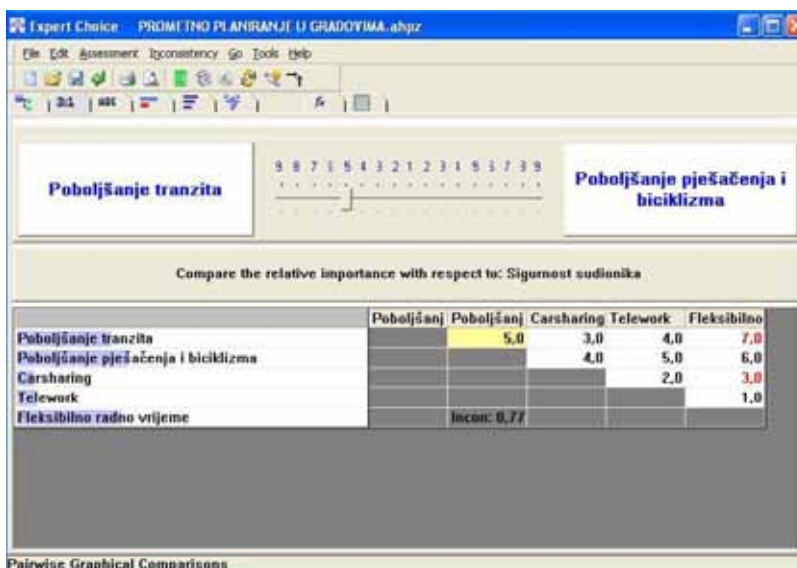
Expert Choice PROMETNO PLANIRANJE U GRADOVIMA.ahpz

File Edit Assessment Inconsistency Go Tools Help

Poboljšanje tranzita

9 8 7 6 5 4 3 2 1 2 3 4 5 6 7 8 9

Poboljšanje pješačenja i biciklizma

Compare the relative importance with respect to: Sigurnost sudionika

| | Poboljšanj | Poboljšanj | Carsharing | Telework | Fleksibilno |
|---|---|---|---|---|---|
| Poboljšanje tranzita | | 5,0 | 3,0 | 4,0 | 7,0 |
| Poboljšanje pješačenja i biciklizma | | | 4,0 | 5,0 | 6,0 |
| Carsharing | | | | 2,0 | 3,0 |
| Telework | | | | | 1,0 |
| Fleksibilno radno vrijeme | | Incon: 0,77 | | | |

Pairwise Graphical Comparisons